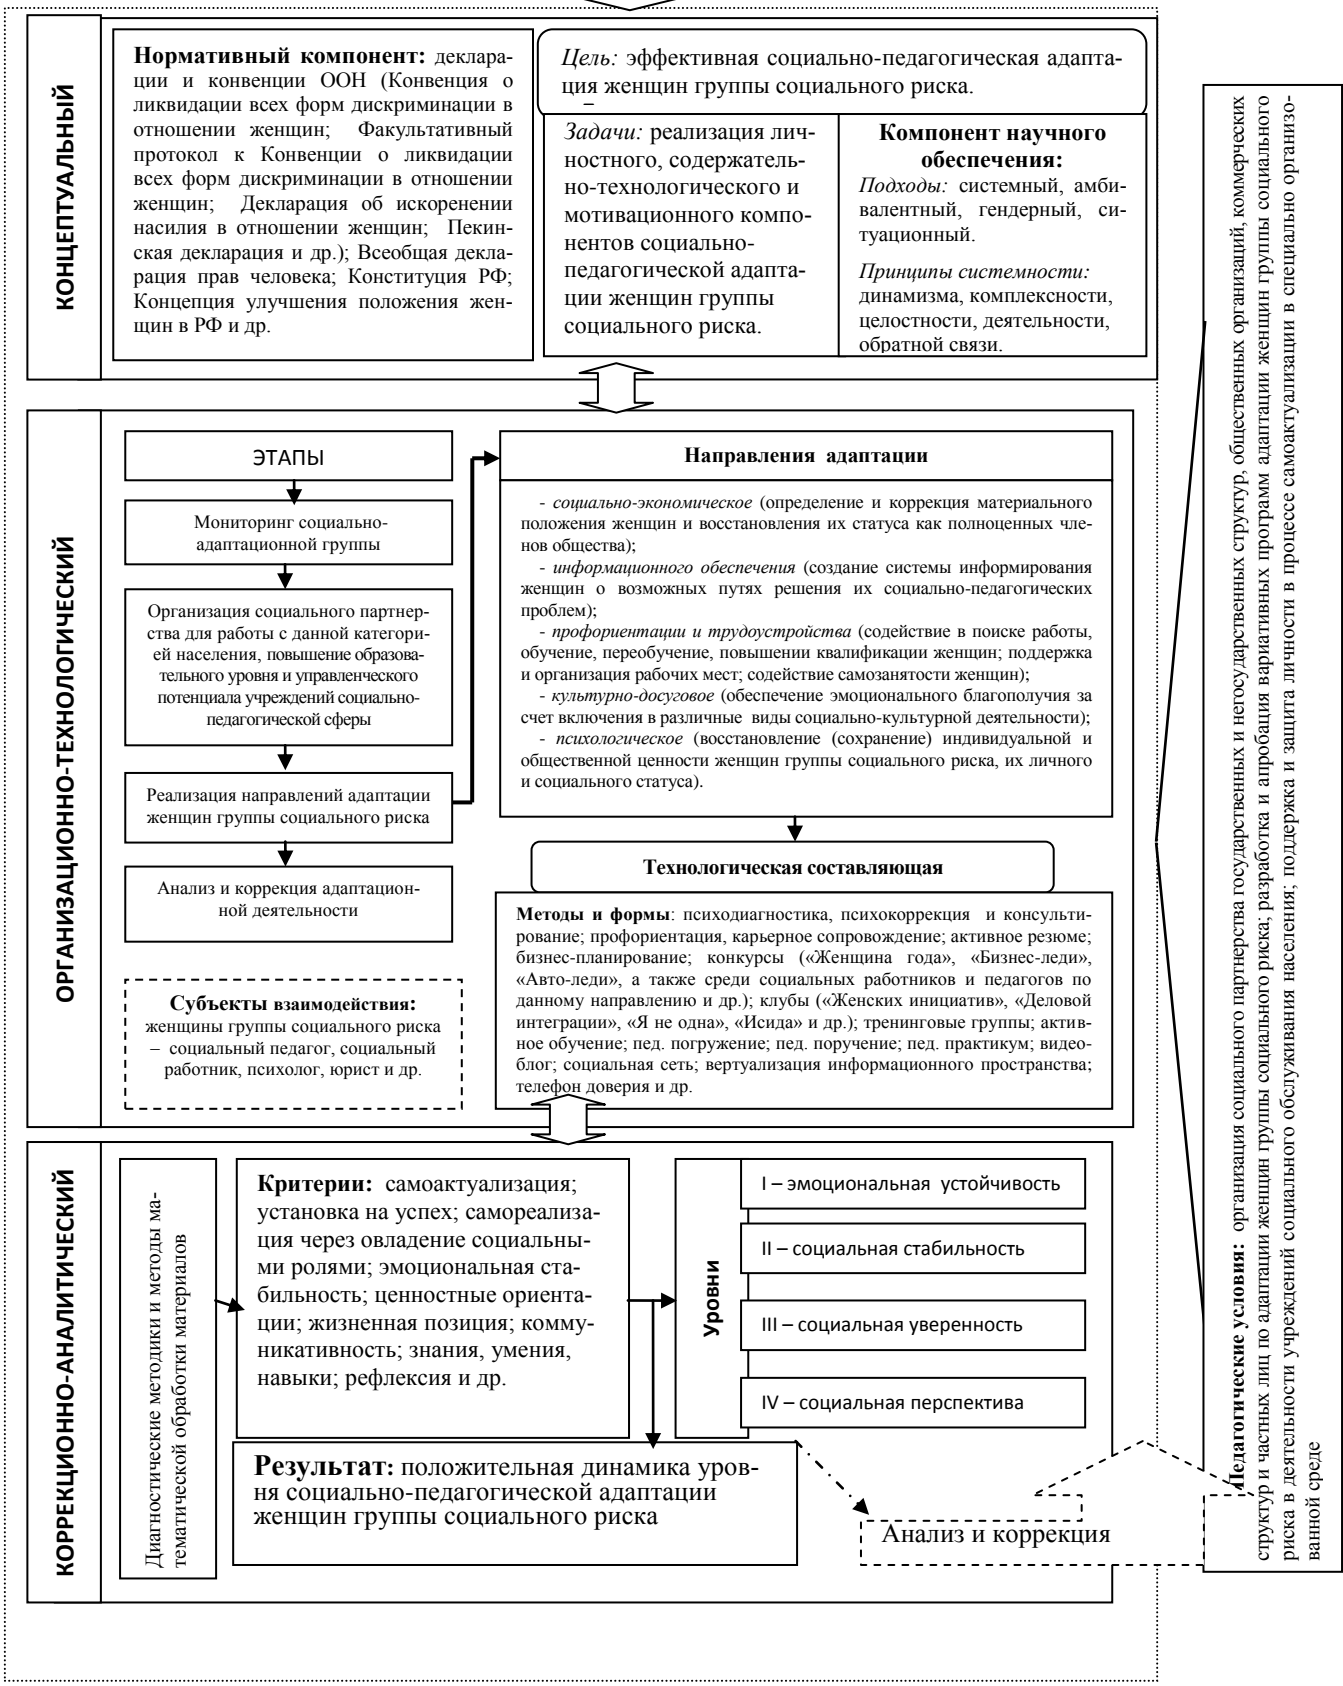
КОНЦЕПТУАЛЬНЫЙ

**Нормативный компонент:** декларации и конвенции ООН (Конвенция о ликвидации всех форм дискриминации в отношении женщин; Факультативный протокол к Конвенции о ликвидации всех форм дискриминации в отношении женщин; Декларация об искоренении насилия в отношении женщин; Пекинская декларация и др.); Всеобщая декларация прав человека; Конституция РФ; Концепция улучшения положения женщин в РФ и др.

*Цель:* эффективная социально-педагогическая адаптация женщин группы социального риска.

*Задачи:* реализация личностного, содержательно-технологического и мотивационного компонентов социально-педагогической адаптации женщин группы социального риска.

**Компонент научного обеспечения:**
*Подходы:* системный, амбивалентный, гендерный, ситуационный.
*Принципы системности:* динамизма, комплексности, целостности, деятельности, обратной связи.

ОРГАНИЗАЦИОННО-ТЕХНОЛОГИЧЕСКИЙ

ЭТАПЫ

Мониторинг социально-адаптационной группы

Организация социального партнерства для работы с данной категорией населения, повышение образовательного уровня и управленческого потенциала учреждений социально-педагогической сферы

Реализация направлений адаптации женщин группы социального риска

Анализ и коррекция адаптационной деятельности

**Субъекты взаимодействия:** женщины группы социального риска – социальный педагог, социальный работник, психолог, юрист и др.

**Направления адаптации**

- *социально-экономическое* (определение и коррекция материального положения женщин и восстановления их статуса как полноценных членов общества);
- *информационного обеспечения* (создание системы информирования женщин о возможных путях решения их социально-педагогических проблем);
- *профориентации и трудоустройства* (содействие в поиске работы, обучение, переобучение, повышении квалификации женщин; поддержка и организация рабочих мест; содействие самозанятости женщин);
- *культурно-досуговое* (обеспечение эмоционального благополучия за счет включения в различные виды социально-культурной деятельности);
- *психологическое* (восстановление (сохранение) индивидуальной и общественной ценности женщин группы социального риска, их личного и социального статуса).

**Технологическая составляющая**

**Методы и формы**: психодиагностика, психокоррекция и консультирование; профориентация, карьерное сопровождение; активное резюме; бизнес-планирование; конкурсы («Женщина года», «Бизнес-леди», «Авто-леди», а также среди социальных работников и педагогов по данному направлению и др.); клубы («Женских инициатив», «Деловой интеграции», «Я не одна», «Исида» и др.); тренинговые группы; активное обучение; пед. погружение; пед. поручение; пед. практикум; видеоблог; социальная сеть; вертуализация информационного пространства; телефон доверия и др.

КОРРЕКЦИОННО-АНАЛИТИЧЕСКИЙ

Диагностические методики и методы математической обработки материалов

**Критерии:** самоактуализация; установка на успех; самореализация через овладение социальными ролями; эмоциональная стабильность; ценностные ориентации; жизненная позиция; коммуникативность; знания, умения, навыки; рефлексия и др.

Уровни

I – эмоциональная устойчивость

II – социальная стабильность

III – социальная уверенность

IV – социальная перспектива

**Результат:** положительная динамика уровня социально-педагогической адаптации женщин группы социального риска

Анализ и коррекция

**Педагогические условия:** организация социального партнерства государственных и негосударственных структур, общественных организаций, коммерческих структур и частных лиц по адаптации женщин группы социального риска; разработка и апробация вариативных программ адаптации женщин группы социального риска в деятельности учреждений социального обслуживания населения; поддержка и защита личности в процессе самоактуализации в специально организованной среде